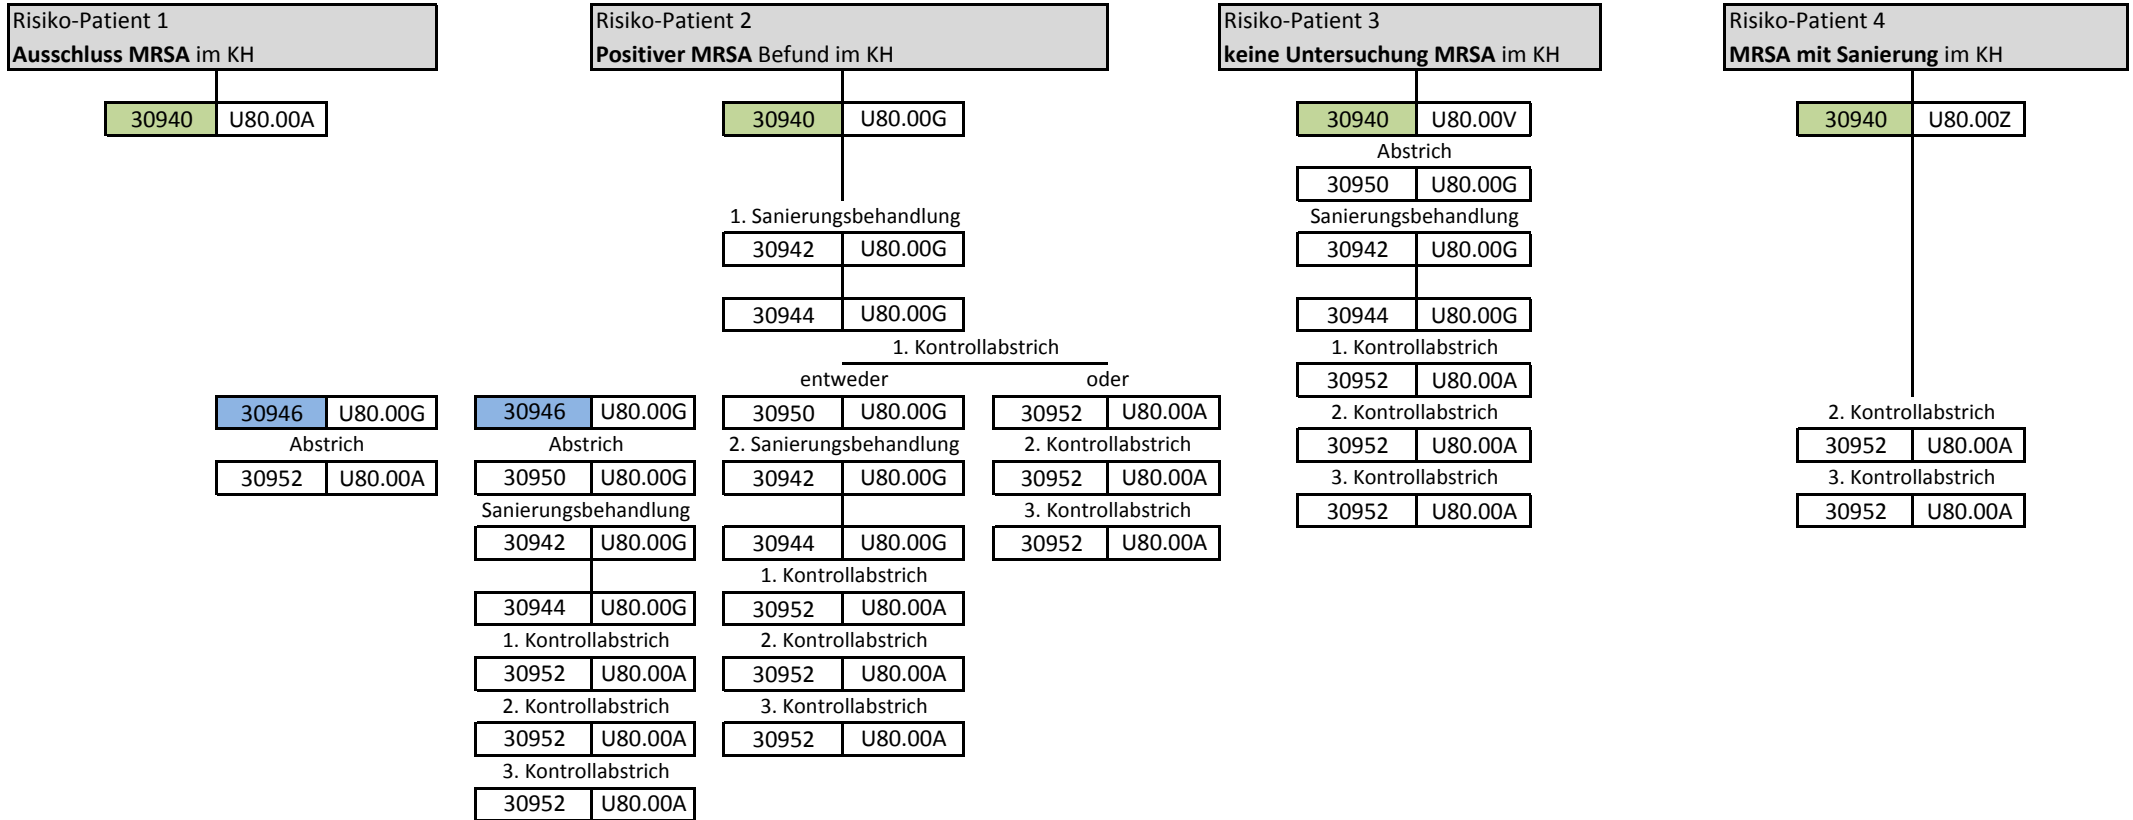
Risiko-Patient 1
**Ausschluss MRSA** im KH

30940 U80.00A

30946 U80.00G
Abstrich
30952 U80.00A

Risiko-Patient 2
**Positiver MRSA** Befund im KH

30940 U80.00G

1. Sanierungsbehandlung
30942 U80.00G

30944 U80.00G

1. Kontrollabstrich

entweder
30950 U80.00G
2. Sanierungsbehandlung
30942 U80.00G

30944 U80.00G
1. Kontrollabstrich
30952 U80.00A
2. Kontrollabstrich
30952 U80.00A
3. Kontrollabstrich
30952 U80.00A

oder
30952 U80.00A
2. Kontrollabstrich
30952 U80.00A
3. Kontrollabstrich
30952 U80.00A

30946 U80.00G
Abstrich
30950 U80.00G
Sanierungsbehandlung
30942 U80.00G

30944 U80.00G
1. Kontrollabstrich
30952 U80.00A
2. Kontrollabstrich
30952 U80.00A
3. Kontrollabstrich
30952 U80.00A

Risiko-Patient 3
**keine Untersuchung MRSA** im KH

30940 U80.00V
Abstrich
30950 U80.00G
Sanierungsbehandlung
30942 U80.00G

30944 U80.00G
1. Kontrollabstrich
30952 U80.00A
2. Kontrollabstrich
30952 U80.00A
3. Kontrollabstrich
30952 U80.00A

Risiko-Patient 4
**MRSA mit Sanierung** im KH

30940 U80.00Z

2. Kontrollabstrich
30952 U80.00A
3. Kontrollabstrich
30952 U80.00A